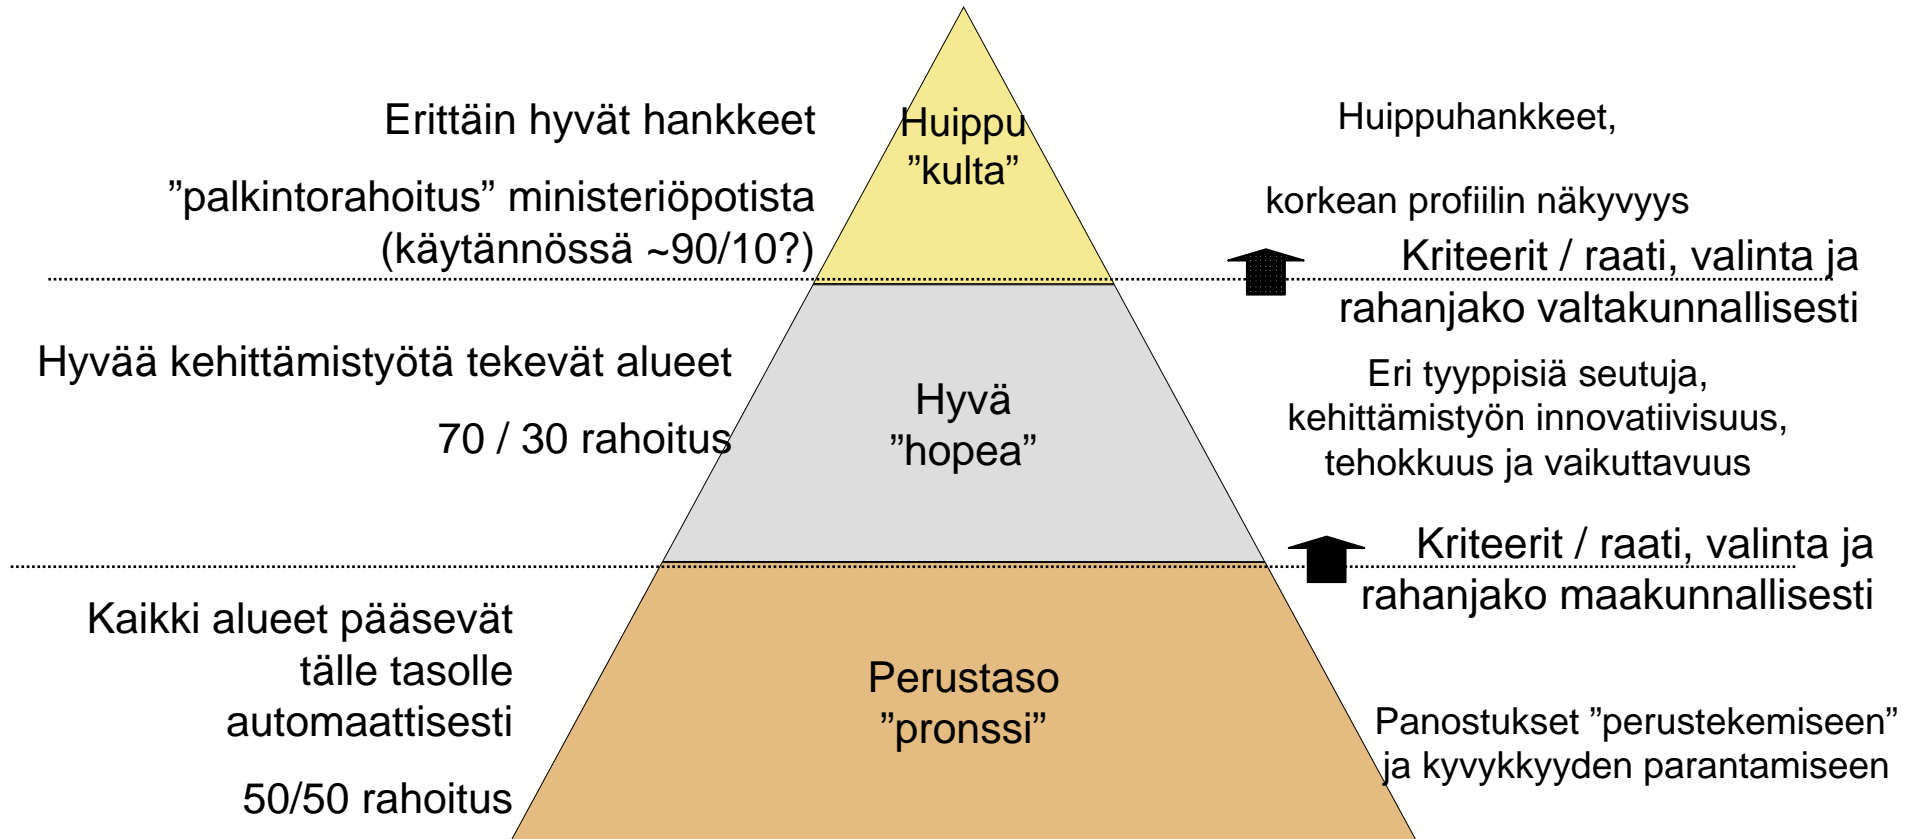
Erittäin hyvät hankkeet

”palkintorahoitus” ministeriöpotista (käytännössä ~90/10?)

Huippu ”kulta”

Huippuhankkeet,

korkean profiilin näkyvyys

Kriteerit / raati, valinta ja rahanjako valtakunnallisesti

Hyvää kehittämistyötä tekevät alueet

70 / 30 rahoitus

Hyvä ”hopea”

Eri tyyppisiä seutuja, kehittämistyön innovatiivisuus, tehokkuus ja vaikuttavuus

Kriteerit / raati, valinta ja rahanjako maakunnallisesti

Kaikki alueet pääsevät tälle tasolle automaattisesti

50/50 rahoitus

Perustaso ”pronssi”

Panostukset ”perustekemiseen” ja kyvykkyyden parantamiseen